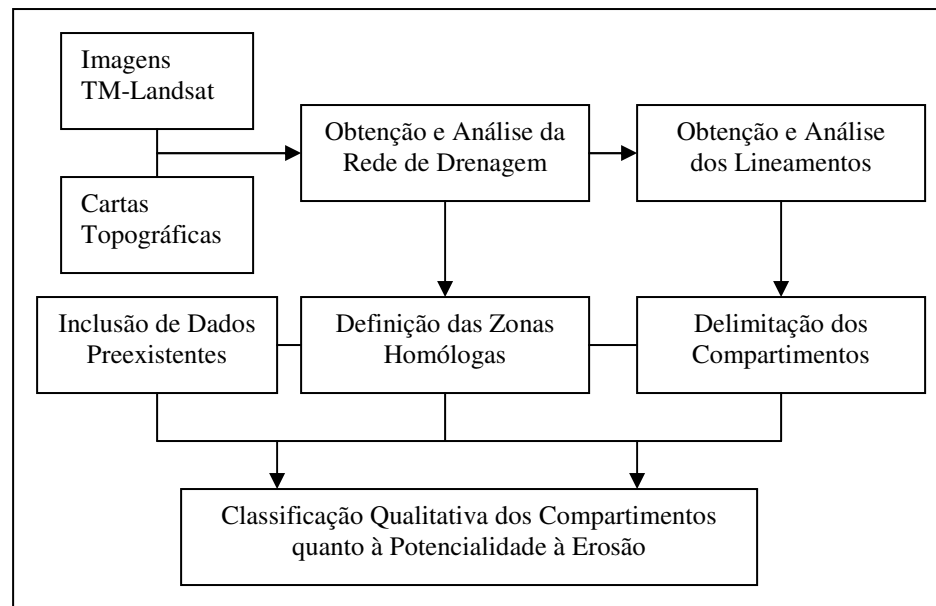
Imagens TM-Landsat

Cartas Topográficas

Obtenção e Análise da Rede de Drenagem

Obtenção e Análise dos Lineamentos

Inclusão de Dados Preexistentes

Definição das Zonas Homólogas

Delimitação dos Compartimentos

Classificação Qualitativa dos Compartimentos quanto à Potencialidade à Erosão